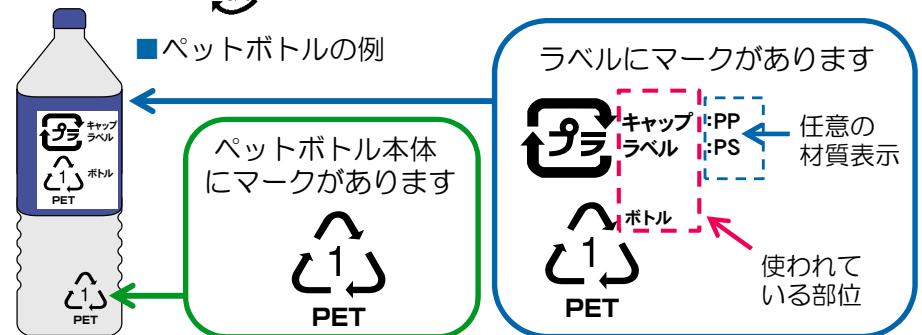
■ペットボトルの例

プラ キャップ ラベル
1 ボトル
PET

1
PET

ペットボトル本体にマークがあります

1
PET

ラベルにマークがあります

プラ キャップ ラベル :PP :PS
任意の材質表示

1 ボトル
PET

使われている部位